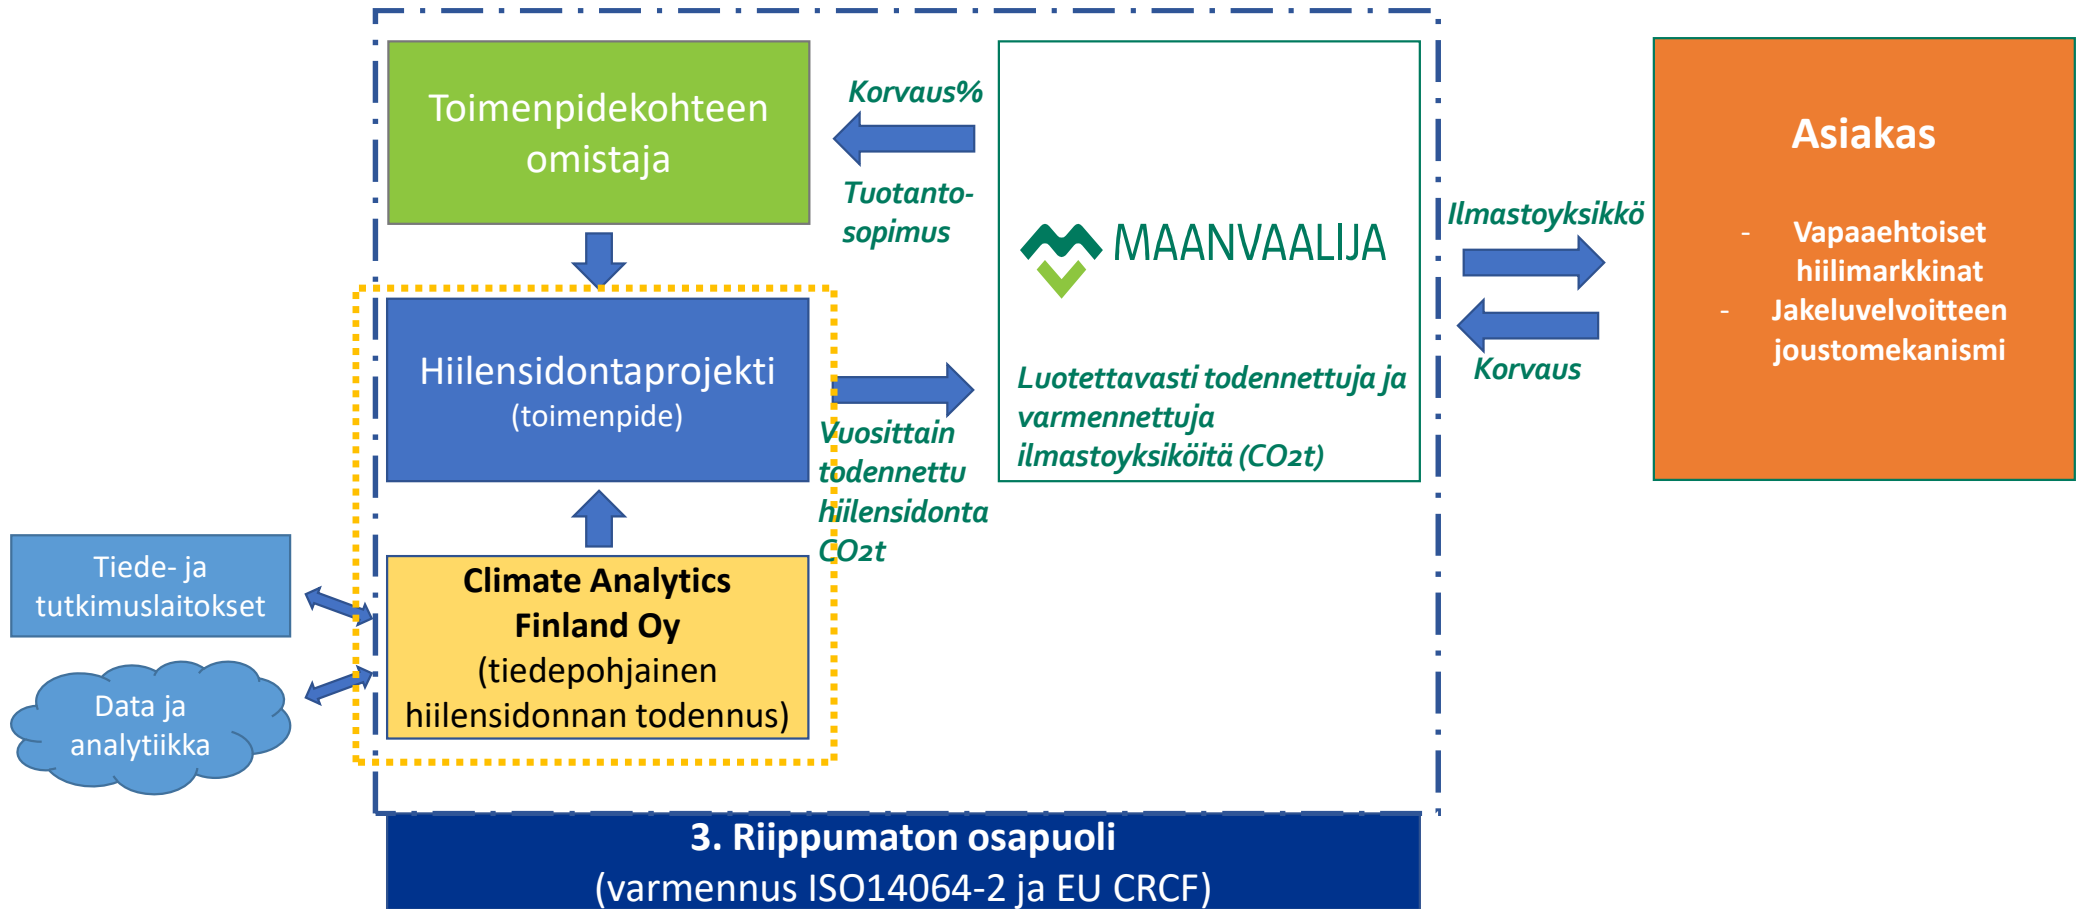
Toimenpidekohteen omistaja

Korvaus%

Tuotanto-sopimus

MAANVAALIJA

Luotettavasti todennettuja ja varmennettuja ilmastoyksiköitä (CO2t)

Ilmastoyksikkö

Korvaus

Asiakas

- Vapaaehtoiset hiilimarkkinat
- Jakeluvelvoitteen joustomekanismi

Hiilensidontaprojekti
(toimenpide)

Vuosittain todennettu hiilensidonta CO2t

Tiede- ja tutkimuslaitokset

Data ja analytiikka

Climate Analytics Finland Oy
(tiedepohjainen hiilensidonnan todennus)

3. Riippumaton osapuoli
(varmennus ISO14064-2 ja EU CRCF)